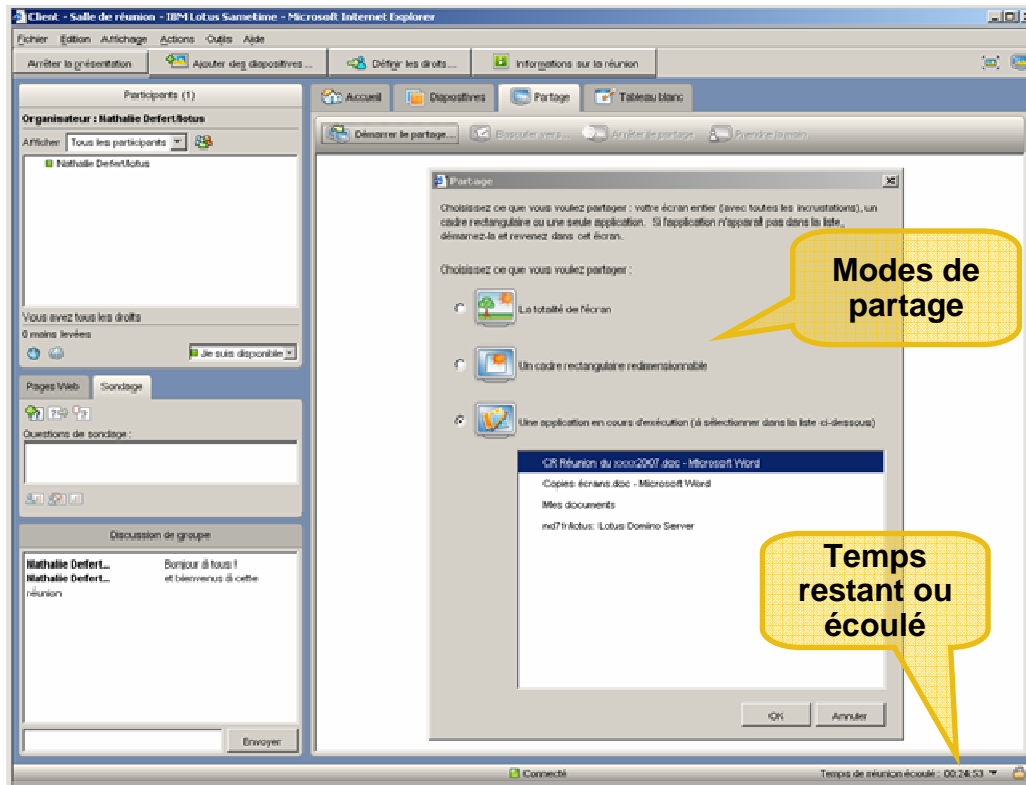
Client - Salle de réunion - IBM Lotus Sametime - Microsoft Internet Explorer

Fichier Edition Affichage Actions Outils Aide

Arrêter la présentation | Ajouter des diapositives... | Définir les droits... | Informations sur la réunion

Participants (1)

Organisateur : Nathalie Defert/lotus

Afficher Tous les participants

Nathalie Defert/lotus

Vous avez tous les droits

0 mains levées

Je suis disponible

Pages Web | Sondage

Questions de sondage :

Discussion de groupe

Nathalie Defert... Bonjour à tous !
Nathalie Defert... et bienvenus à cette réunion

Envoyer

Accueil | Diapositives | Partage | Tableau blanc

Démarrer le partage... | Basculer vers... | Arrêter le partage | Prendre la main

Partage

Choisissez ce que vous voulez partager : votre écran entier (avec toutes les incrustations), un cadre rectangulaire ou une seule application. Si l'application n'apparaît pas dans la liste, démarrez-la et revenez dans cet écran.

Choisissez ce que vous voulez partager :

La totalité de l'écran

Un cadre rectangulaire redimensionnable

Une application en cours d'exécution (à sélectionner dans la liste ci-dessous)

CR Réunion du xxxx2007.doc - Microsoft Word
Copies écrans.doc - Microsoft Word
Mes documents
md7fr/lotus: Lotus Domino Server

OK | Annuler

Modes de partage

Temps restant ou écoulé

Connecté

Temps de réunion écoulé : 00:24:53